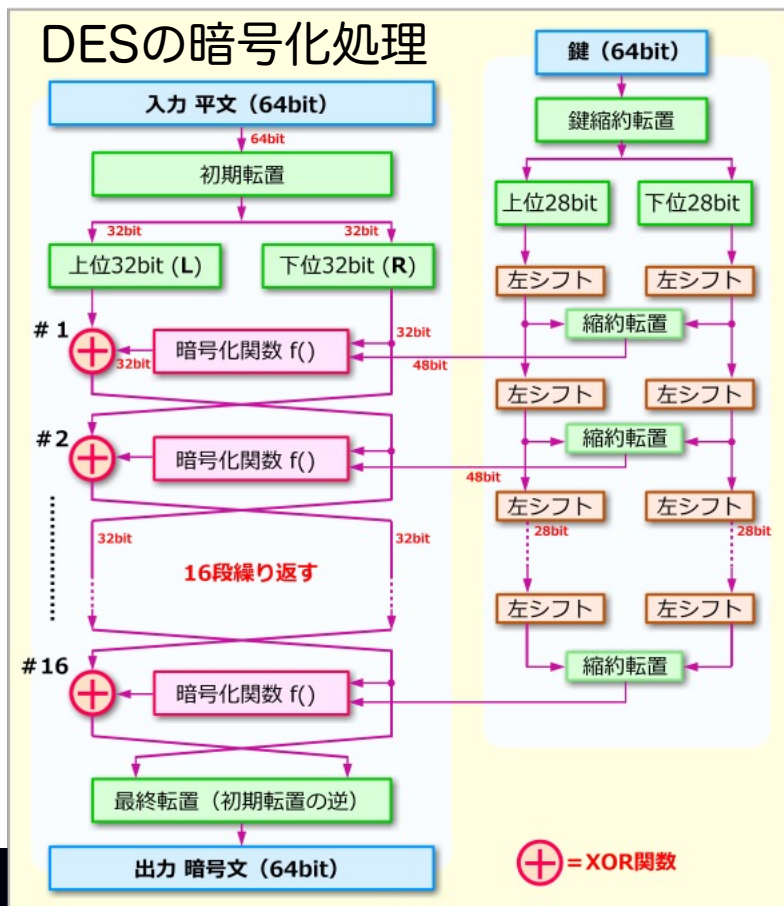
DESの暗号化処理

入力 平文（64bit）

64bit

初期転置

32bit

32bit

上位32bit (L)

下位32bit (R)

# 1

暗号化関数 f()

32bit

32bit

48bit

#2

暗号化関数 f()

48bit

32bit

32bit

16段繰り返す

#16

暗号化関数 f()

最終転置（初期転置の逆）

出力 暗号文（64bit）

鍵（64bit）

鍵縮約転置

上位28bit

下位28bit

左シフト

左シフト

縮約転置

左シフト

左シフト

縮約転置

左シフト

左シフト

28bit

28bit

左シフト

左シフト

縮約転置

=XOR関数